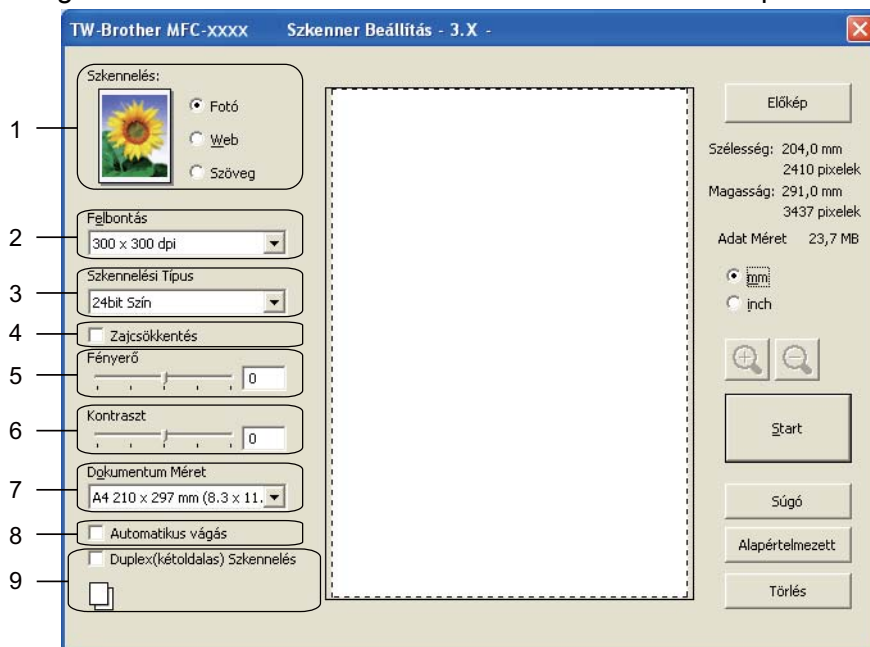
TW-Brother MFC-xxxx Szkenner Beállítás - 3.X -

Szkennelés:
Fotó
Web
Szöveg

Felbontás
300 x 300 dpi

Szkennelési Típus
24bit Szín

Zajcsökkentés

Fényerő
0

Kontraszt
0

Dokumentum Méret
A4 210 x 297 mm (8.3 x 11.

Automatikus vágás

Duplex(kétoldalas) Szkennelés

Előkép

Szélesség: 204,0 mm
2410 pixelek
Magasság: 291,0 mm
3437 pixelek
Adat Méret 23,7 MB

mm
inch

Start

Súgó

Alapértelmezett

Törlés

1
2
3
4
5
6
7
8
9